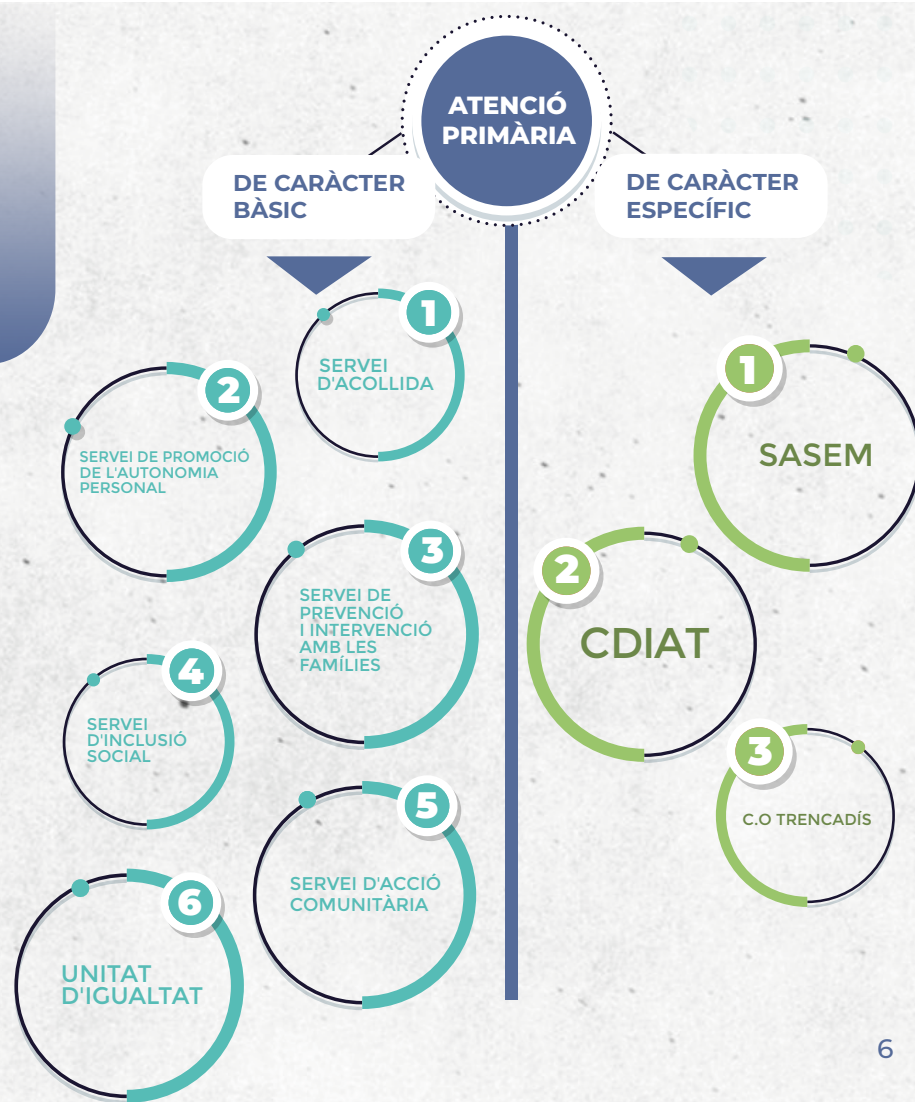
ATENCIÓ PRIMÀRIA

DE CARÀCTER BÀSIC

DE CARÀCTER ESPECÍFIC

1
SERVEI D'ACOLLIDA

2
SERVEI DE PROMOCIÓ DE L'AUTONOMIA PERSONAL

3
SERVEI DE PREVENCIÓ I INTERVENCIÓ AMB LES FAMÍLIES

4
SERVEI D'INCLUSIÓ SOCIAL

5
SERVEI D'ACCIÓ COMUNITÀRIA

6
UNITAT D'IGUALTAT

1
SASEM

2
CDIAT

3
C.O TRENCADÍS

6